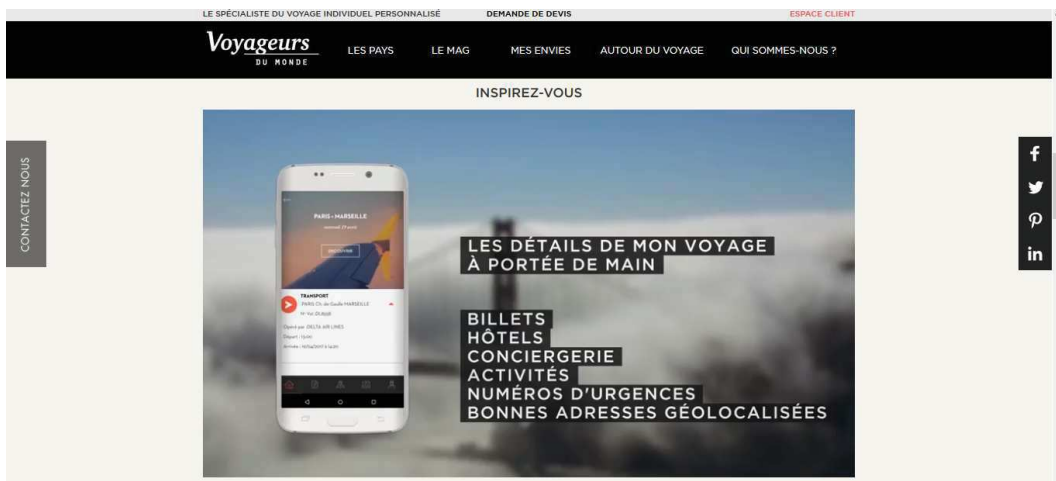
LE SPÉCIALISTE DU VOYAGE INDIVIDUEL PERSONNALISÉ DEMANDE DE DEVIS ESPACE CLIENT

Voyageurs DU MONDE LES PAYS LE MAG MES ENVIES AUTOUR DU VOYAGE QUI SOMMES-NOUS ?

INSPIREZ-VOUS

CONTACTEZ NOUS

PARIS - MARSEILLE

TRANSPORT

PARIS Ch. de Gaulle MARSEILLE

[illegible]

LES DÉTAILS DE MON VOYAGE À PORTÉE DE MAIN

BILLETS
HÔTELS
CONCIERGERIE
ACTIVITÉS
NUMÉROS D'URGENCES
BONNES ADRESSES GÉOLOCALISÉES

f
in